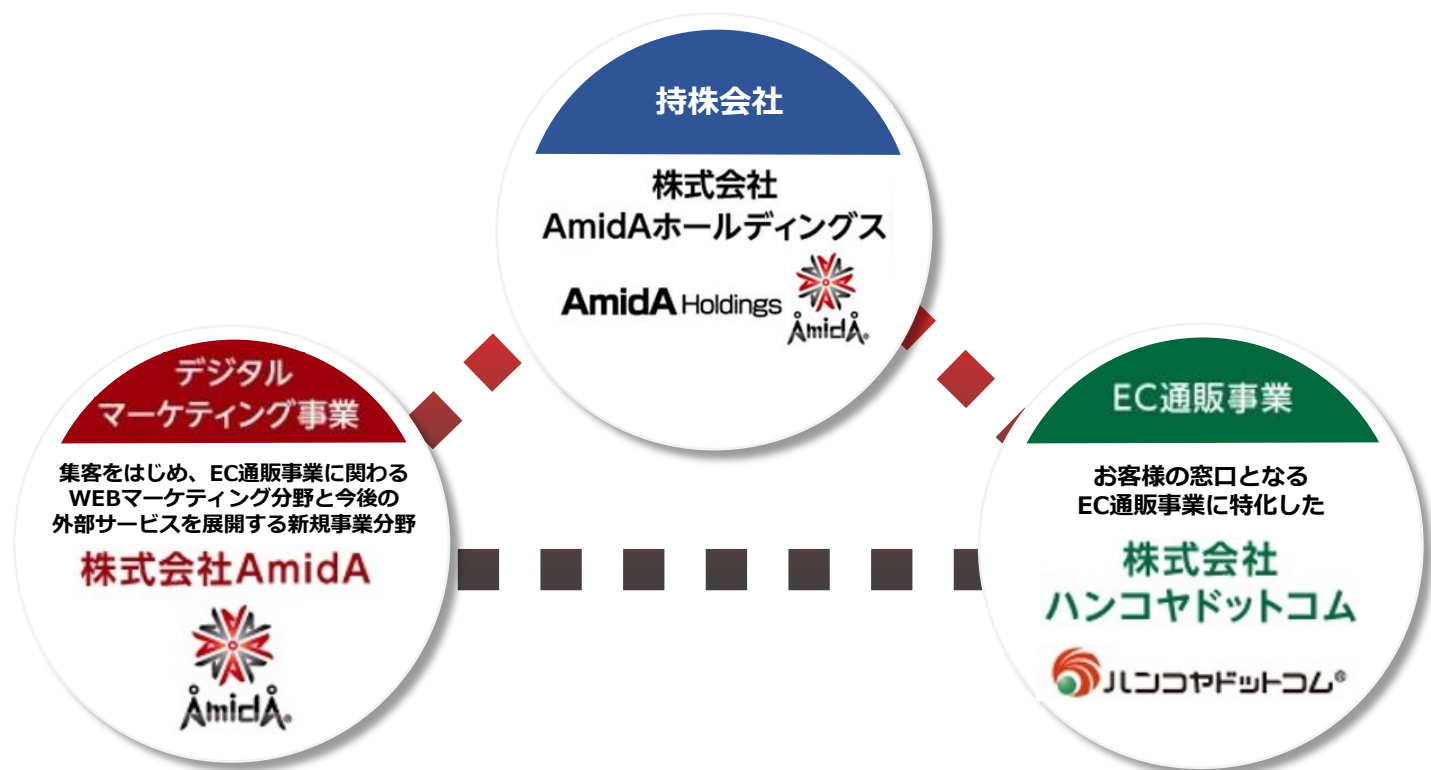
持株会社

株式会社
AmidAホールディングス

AmidA Holdings
AmidA

デジタル
マーケティング事業

集客をはじめ、EC通販事業に関わるWEBマーケティング分野と今後の外部サービスを展開する新規事業分野

株式会社AmidA

AmidA

EC通販事業

お客様の窓口となるEC通販事業に特化した

株式会社
ハンコヤドットコム

ハンコヤドットコム®